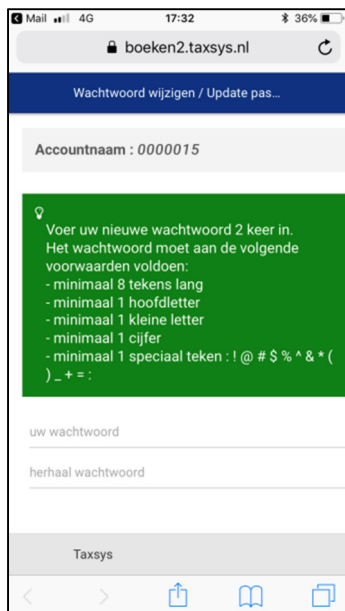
Mail 4G 17:32 36%

boeken2.taxsys.nl

Wachtwoord wijzigen / Update pas...

Accountnaam : 0000015

Voer uw nieuwe wachtwoord 2 keer in.
Het wachtwoord moet aan de volgende voorwaarden voldoen:
- minimaal 8 tekens lang
- minimaal 1 hoofdletter
- minimaal 1 kleine letter
- minimaal 1 cijfer
- minimaal 1 speciaal teken : ! @ # $ % ^ & * ( ) _ + = :

uw wachtwoord

herhaal wachtwoord

Taxsys